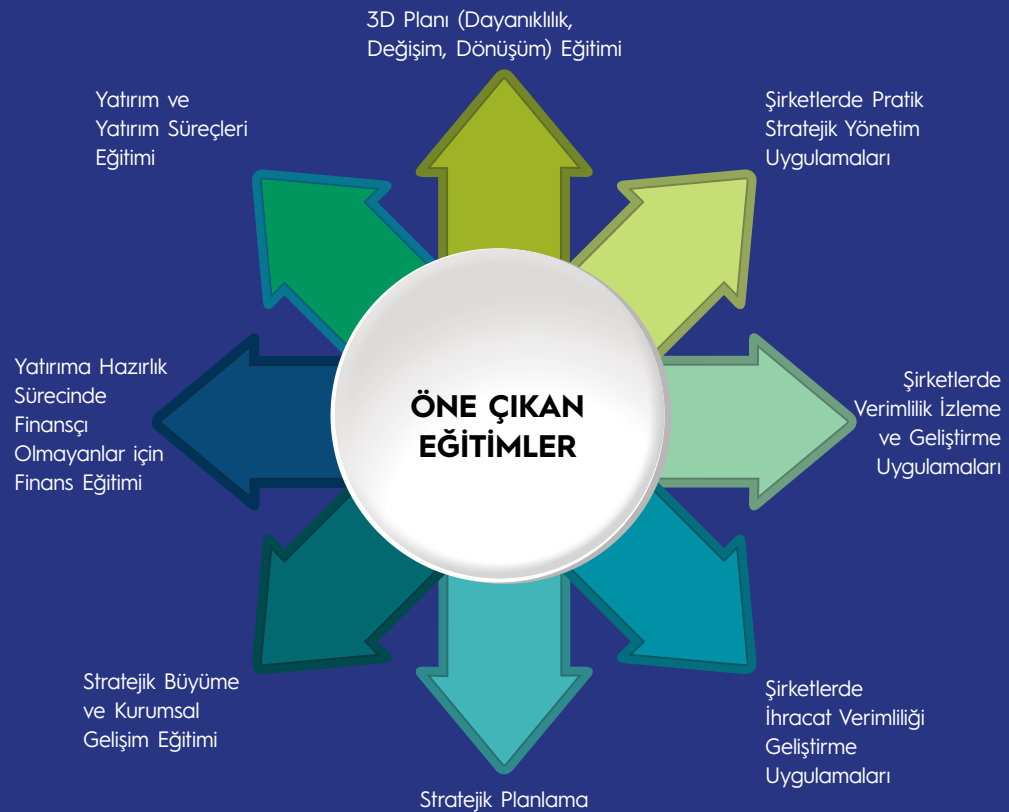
3D Planı (Dayanıklılık, Değişim, Dönüşüm) Eğitimi

Yatırım ve Yatırım Süreçleri Eğitimi

Şirketlerde Pratik Stratejik Yönetim Uygulamaları

ÖNE ÇIKAN EĞİTİMLER

Yatırıma Hazırlık Sürecinde Finansçı Olmayanlar için Finans Eğitimi

Şirketlerde Verimlilik İzleme ve Geliştirme Uygulamaları

Stratejik Büyüme ve Kurumsal Gelişim Eğitimi

Şirketlerde İhracat Verimliliği Geliştirme Uygulamaları

Stratejik Planlama